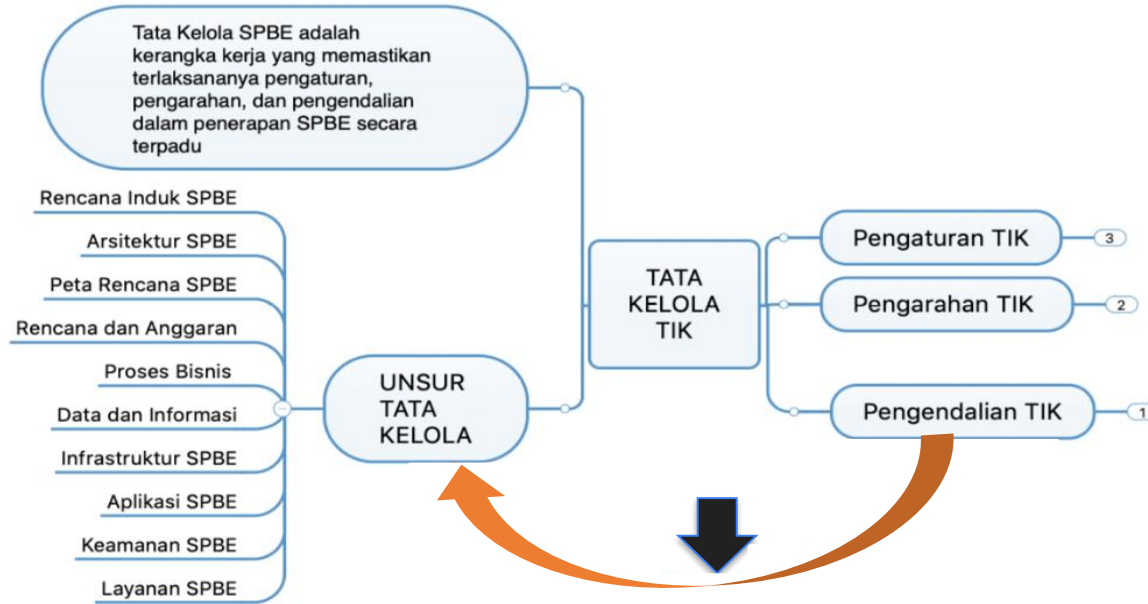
Tata Kelola SPBE adalah kerangka kerja yang memastikan terlaksananya pengaturan, pengarahan, dan pengendalian dalam penerapan SPBE secara terpadu

TATA KELOLA TIK

Pengaturan TIK
3

Pengarahan TIK
2

Pengendalian TIK
1

UNSUR TATA KELOLA

Rencana Induk SPBE
Arsitektur SPBE
Peta Rencana SPBE
Rencana dan Anggaran
Proses Bisnis
Data dan Informasi
Infrastruktur SPBE
Aplikasi SPBE
Keamanan SPBE
Layanan SPBE